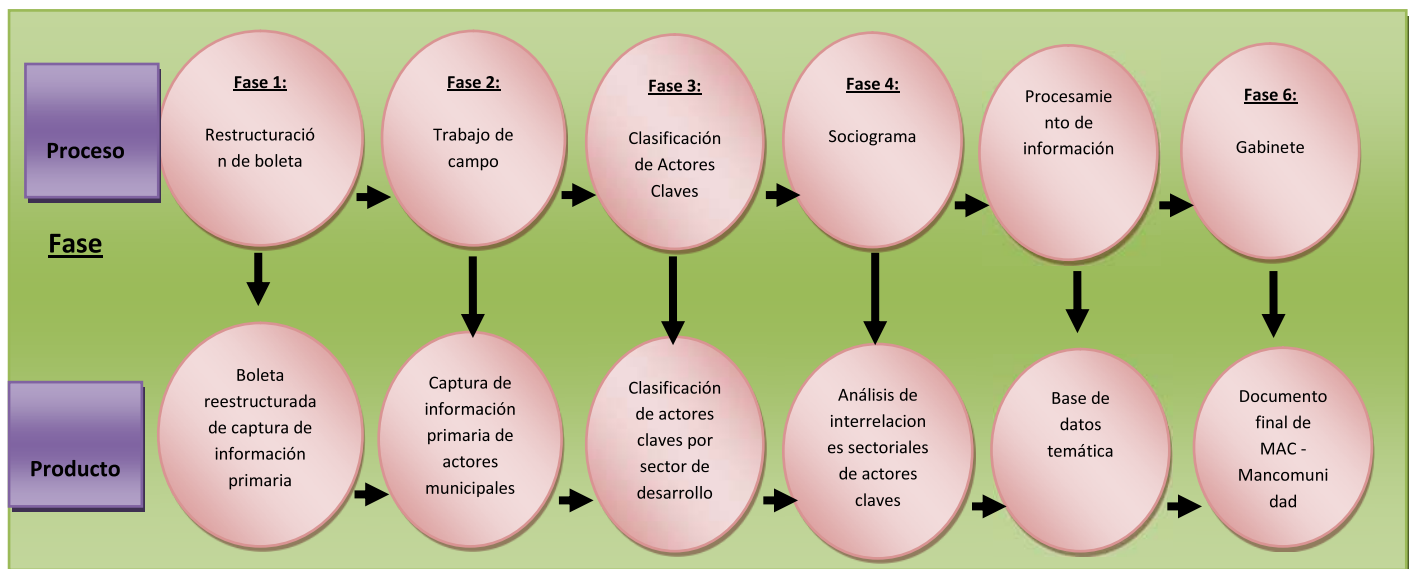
Proceso

Fase

Fase 1:
Restructuración de boleta

Fase 2:
Trabajo de campo

Fase 3:
Clasificación de Actores Claves

Fase 4:
Sociograma

Procesamiento de información

Fase 6:
Gabinete

Producto

Boleta reestructurada de captura de información primaria

Captura de información primaria de actores municipales

Clasificación de actores claves por sector de desarrollo

Análisis de interrelaciones sectoriales de actores claves

Base de datos temática

Documento final de MAC - Mancomunidad